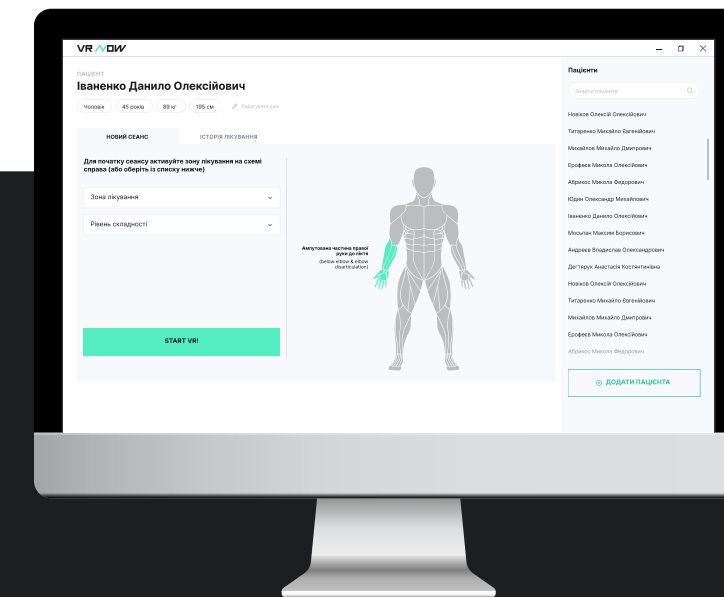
VR NOW

ПАЦІЄНТ

Іваненко Данило Олексійович

Чоловік 45 років 89 кг 195 см Редагувати дані

НОВИЙ СЕАНС ІСТОРІЯ ЛІКУВАННЯ

Для початку сеансу активуйте зону лікування на схемі справа (або оберіть із списку нижче)

Зона лікування

Рівень складності

START VR!

Ампутована частина правої руки до ліктя
(below elbow & elbow disarticulation)

Пацієнти

Знайти пацієнта

Новіков Олексій Олексійович
Титаренко Михайло Євгенійович
Михайлов Михайло Дмитрович
Єрофеєв Микола Олексійович
Абрикос Микола Федорович
Юдін Олександр Михайлович
Іваненко Данило Олексійович
Мосьпан Михайло Борисович
Андреєв Владислав Олександрович
Дегтярук Анастасія Костянтинівна
Новіков Олексій Олексійович
Титаренко Михайло Євгенійович
Михайлов Михайло Дмитрович
Єрофеєв Микола Олексійович
Абрикос Микола Федорович

ДОДАТИ ПАЦІЄНТА